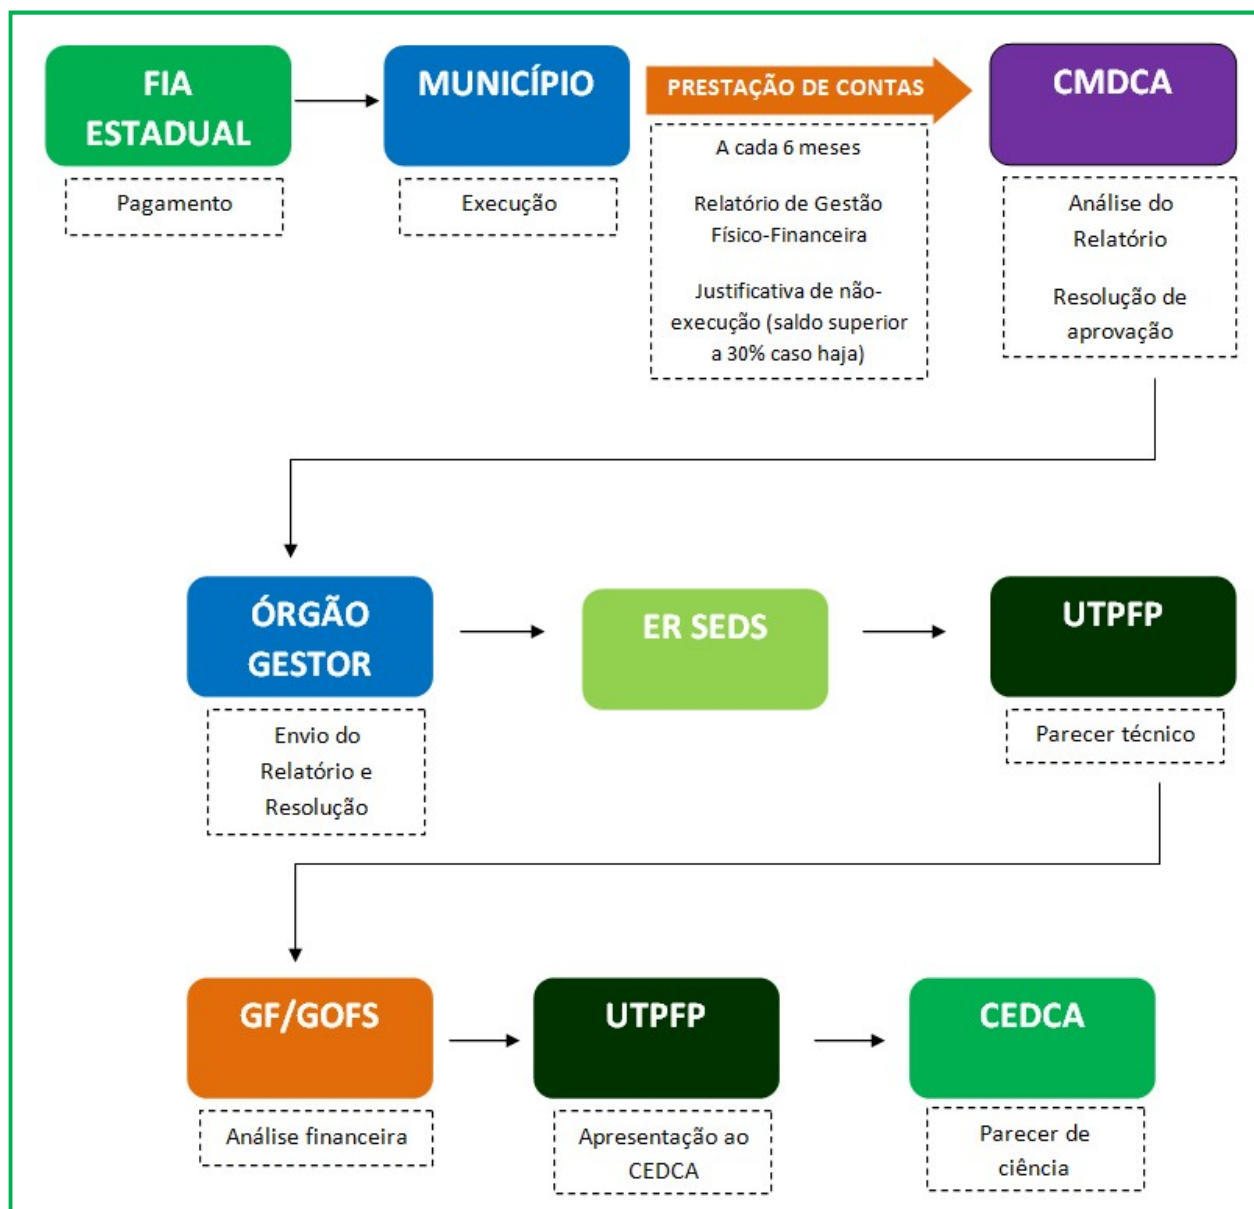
FIA ESTADUAL

Pagamento

MUNICÍPIO

Execução

PRESTAÇÃO DE CONTAS

A cada 6 meses

Relatório de Gestão Físico-Financeira

Justificativa de não-execução (saldo superior a 30% caso haja)

CMDCA

Análise do Relatório

Resolução de aprovação

ÓRGÃO GESTOR

Envio do Relatório e Resolução

ER SEDS

UTPFP

Parecer técnico

GF/GOFS

Análise financeira

UTPFP

Apresentação ao CEDCA

CEDCA

Parecer de ciência